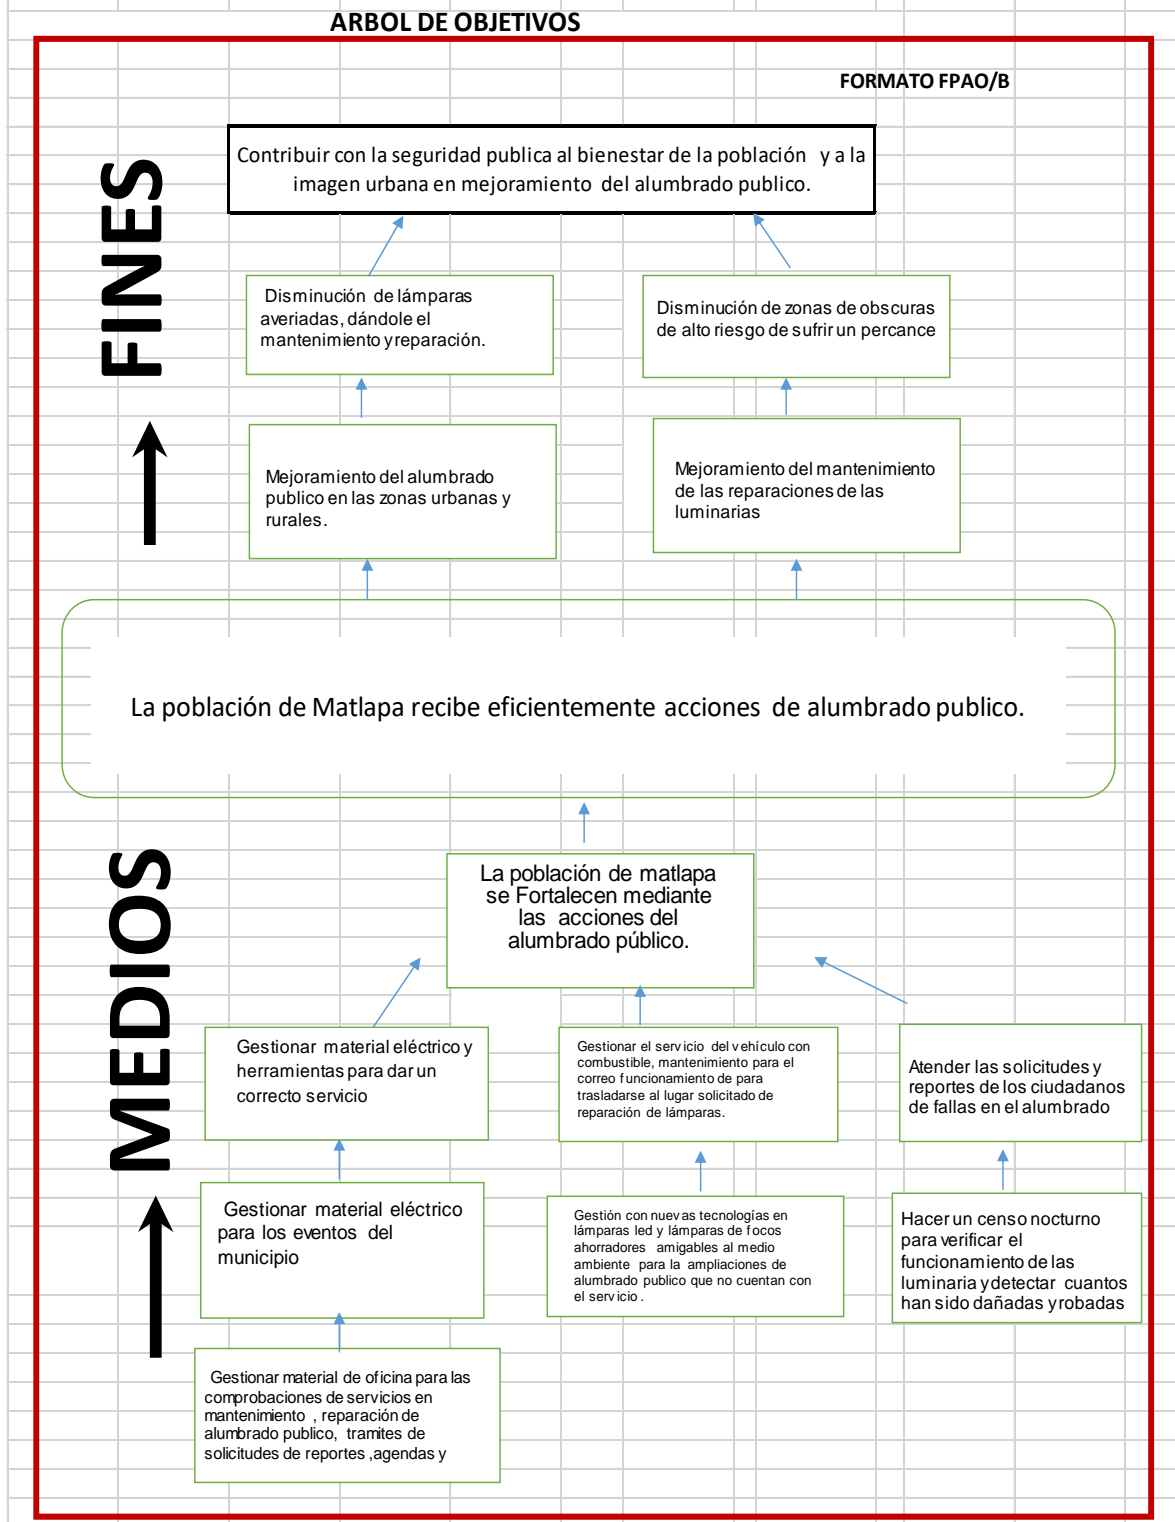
ARBOL DE OBJETIVOS

FORMATO FPAO/B

FINES

Contribuir con la seguridad publica al bienestar de la población y a la imagen urbana en mejoramiento del alumbrado publico.

Disminución de lámparas averiadas, dándole el mantenimiento y reparación.

Disminución de zonas de obscuras de alto riesgo de sufrir un percance

Mejoramiento del alumbrado publico en las zonas urbanas y rurales.

Mejoramiento del mantenimiento de las reparaciones de las luminarias

La población de Matlapa recibe eficientemente acciones de alumbrado publico.

MEDIOS

La población de matlapa se Fortalecen mediante las acciones del alumbrado público.

Gestionar material eléctrico y herramientas para dar un correcto servicio

Gestionar el servicio del vehículo con combustible, mantenimiento para el correo funcionamiento de para trasladarse al lugar solicitado de reparación de lámparas.

Atender las solicitudes y reportes de los ciudadanos de fallas en el alumbrado

Gestionar material eléctrico para los eventos del municipio

Gestión con nuevas tecnologías en lámparas led y lámparas de focos ahorradores amigables al medio ambiente para la ampliaciones de alumbrado publico que no cuentan con el servicio.

Hacer un censo nocturno para verificar el funcionamiento de las luminaria y detectar cuantos han sido dañadas y robadas

Gestionar material de oficina para las comprobaciones de servicios en mantenimiento , reparación de alumbrado publico, tramites de solicitudes de reportes ,agendas y